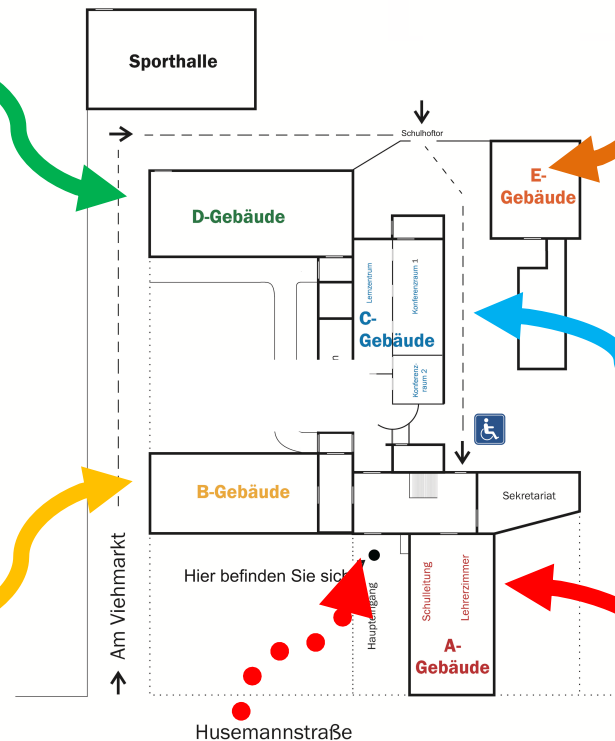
Sporthalle

Schulhoftor

E-
Gebäude

D-Gebäude

Lernzentrum

Konferenzraum 1

C-
Gebäude

Konferenz-
raum 2

B-Gebäude

Sekretariat

Am Viehmarkt

Hier befinden Sie sich

Haupteingang

Schulleitung

Lehrerzimmer

A-
Gebäude

Husemannstraße